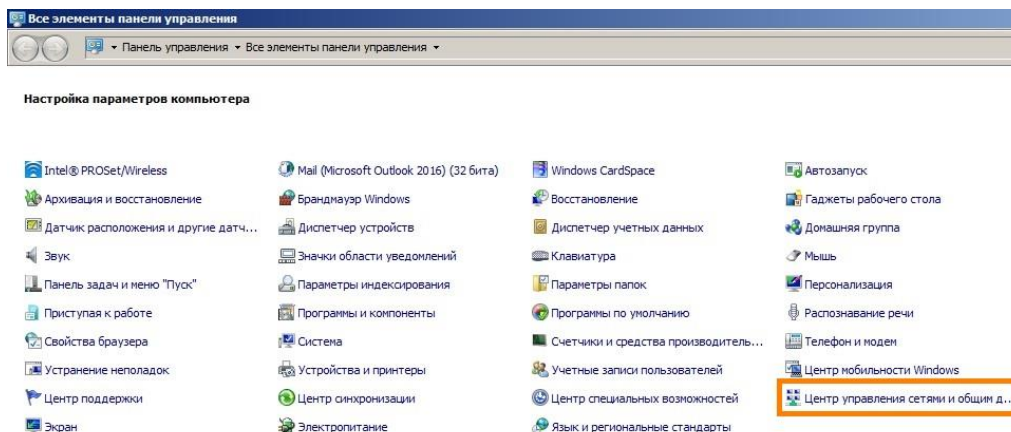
Все элементы панели управления

▸ Панель управления ▸ Все элементы панели управления ▸

Настройка параметров компьютера

Intel® PROSet/Wireless
Архивация и восстановление
Датчик расположения и другие датч...
Звук
Панель задач и меню "Пуск"
Приступая к работе
Свойства браузера
Устранение неполадок
Центр поддержки
Экран

Mail (Microsoft Outlook 2016) (32 бита)
Брандмауэр Windows
Диспетчер устройств
Значки области уведомлений
Параметры индексирования
Программы и компоненты
Система
Устройства и принтеры
Центр синхронизации
Электропитание

Windows CardSpace
Восстановление
Диспетчер учетных данных
Клавиатура
Параметры папок
Программы по умолчанию
Счетчики и средства производитель...
Учетные записи пользователей
Центр специальных возможностей
Язык и региональные стандарты

Автозапуск
Гаджеты рабочего стола
Домашняя группа
Мышь
Персонализация
Распознавание речи
Телефон и модем
Центр мобильности Windows
Центр управления сетями и общим д...